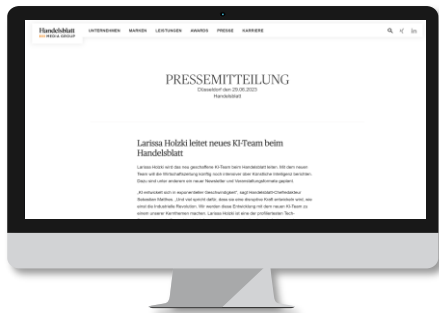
Handelsblatt MEDIA GROUP

UNTERNEHMEN MARKEN LEISTUNGEN AWARDS PRESSE KARRIERE

PRESSEMITTEILUNG
Düsseldorf den 20.06.2023
Handelsblatt

Larissa Holzki leitet neues KI-Team beim Handelsblatt

Larissa Holzki wird das neu geschaffene KI-Team beim Handelsblatt leiten. Mit dem neuen Team will die Wirtschaftszeitung künftig noch intensiver über Künstliche Intelligenz berichten. Dazu sind unter anderem ein neuer Newsletter und Veranstaltungsformate geplant.

„KI entwickelt sich in exponentiellem Geschwindigkeit", sagt Handelsblatt-Chefredakteur Sebastian Matthes. „Und viel spricht dafür, dass es eine disruptive Kraft entwickeln wird, wie einst die Industrielle Revolution. Wir werden diese Entwicklung mit dem neuen KI-Team zu einem unserer Kernthemen machen. Larissa Holzki ist eine der profiliertesten Tech-